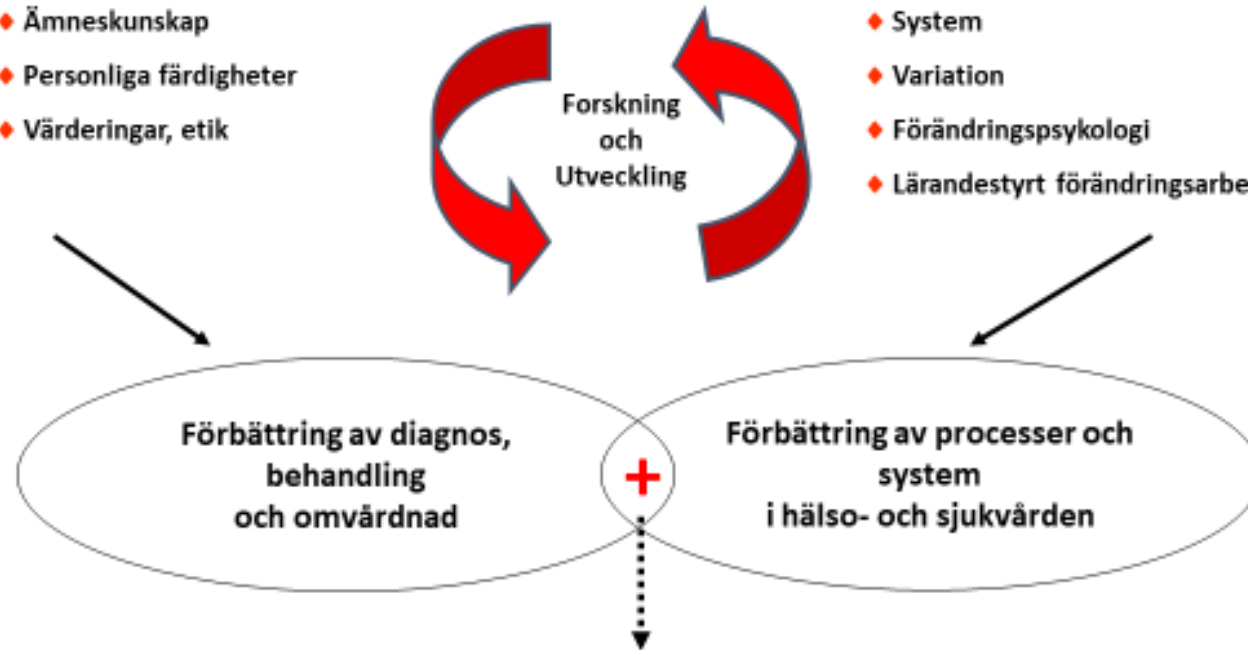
Ämneskunskap

Personliga färdigheter

Värderingar, etik

Forskning och Utveckling

System

Variation

Förändringspsykologi

Lärandestyrt förändringsarbe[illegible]

Förbättring av diagnos, behandling och omvårdnad

+

Förbättring av processer och system i hälso- och sjukvården